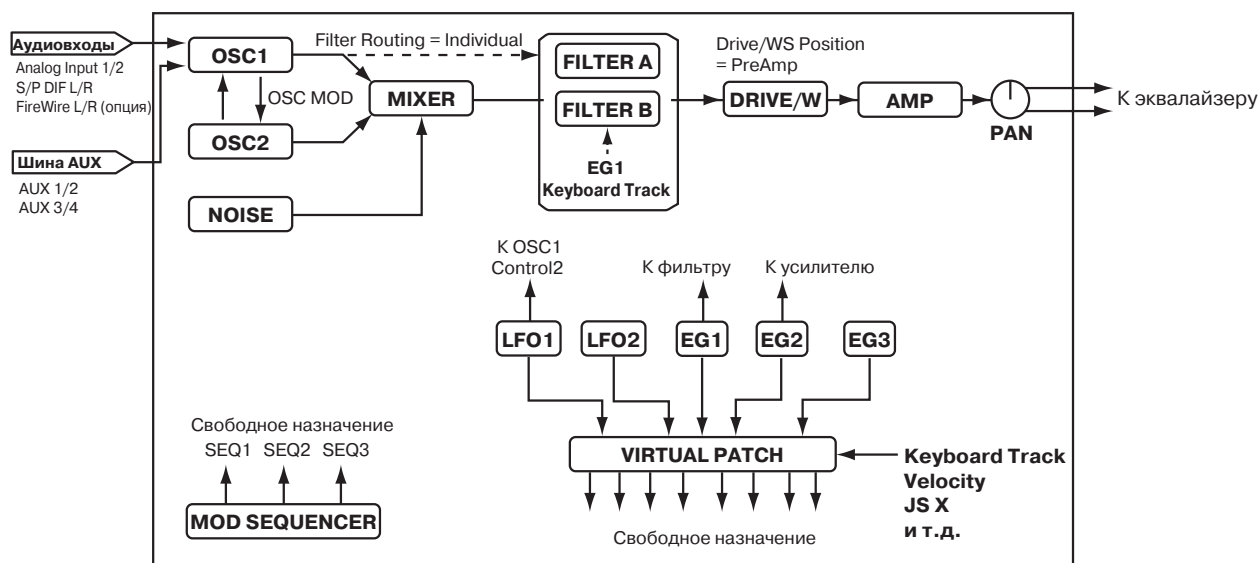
Аудиовходы
Analog Input 1/2
S/P DIF L/R
FireWire L/R (опция)

Шина AUX
AUX 1/2
AUX 3/4

OSC1
OSC MOD
OSC2
NOISE
Filter Routing = Individual
MIXER
FILTER A
FILTER B
EG1
Keyboard Track
Drive/WS Position
= PreAmp
DRIVE/W
AMP
PAN
К эквалайзеру

К OSC1
Control2
К фильтру
К усилителю
LFO1
LFO2
EG1
EG2
EG3

Свободное назначение
SEQ1 SEQ2 SEQ3
MOD SEQUENCER

VIRTUAL PATCH
Keyboard Track
Velocity
JS X
и т.д.
Свободное назначение